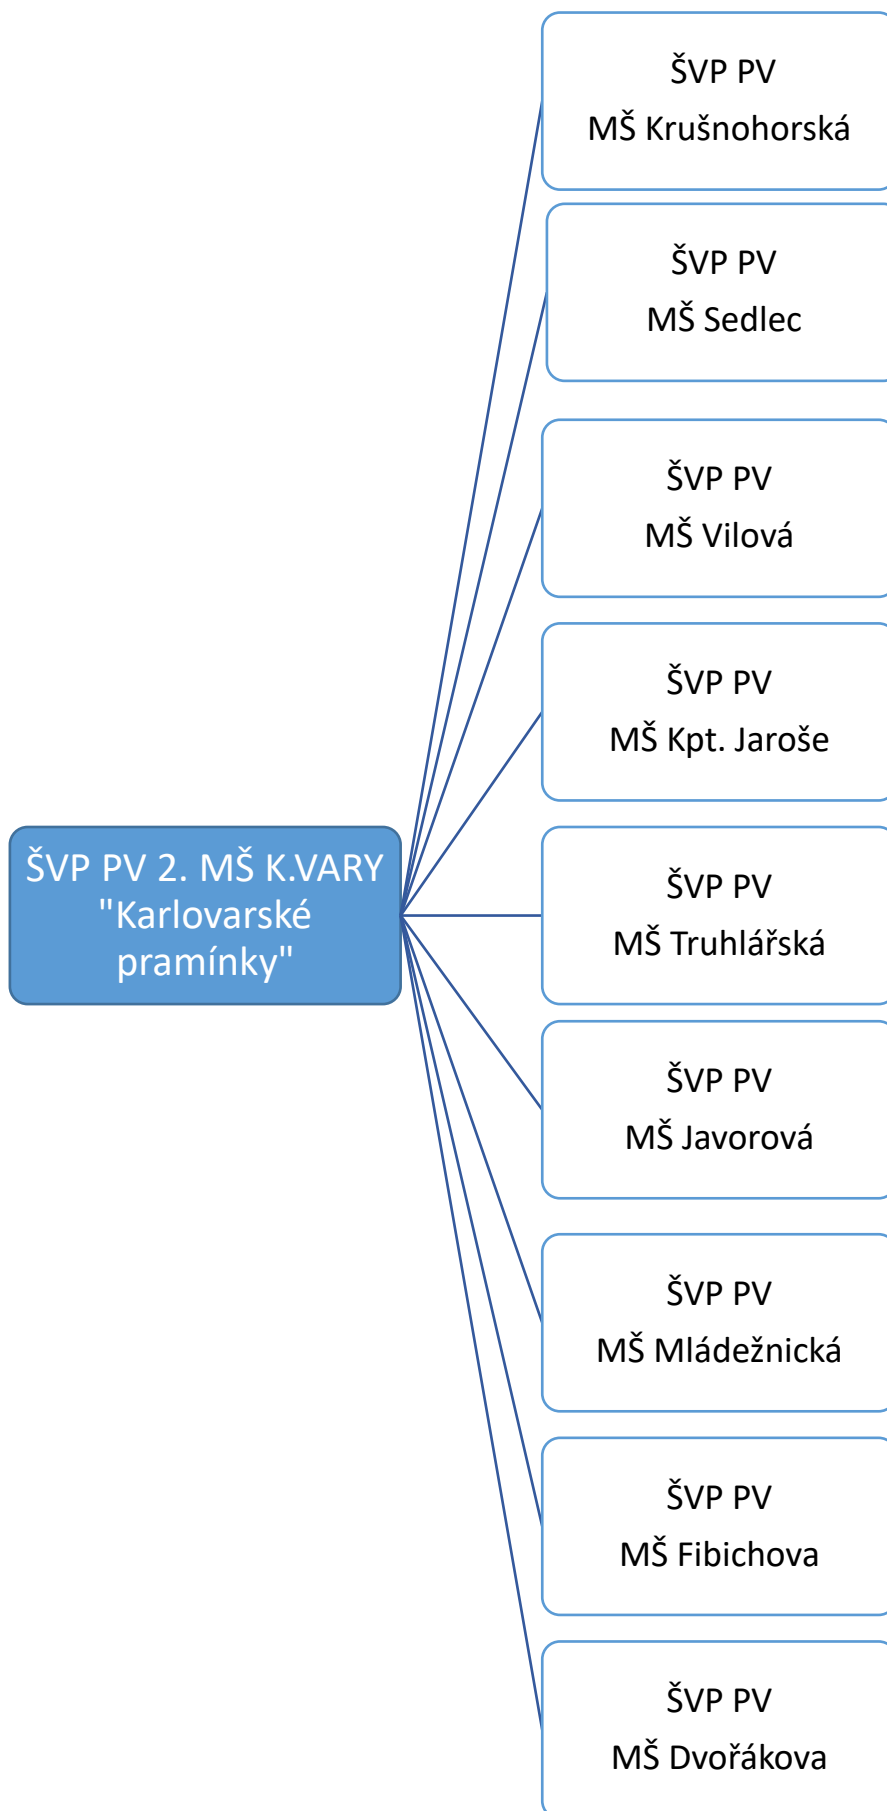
ŠVP PV 2. MŠ K.VARY "Karlovarské pramínky"

ŠVP PV
MŠ Krušnohorská

ŠVP PV
MŠ Sedlec

ŠVP PV
MŠ Vilová

ŠVP PV
MŠ Kpt. Jaroše

ŠVP PV
MŠ Truhlářská

ŠVP PV
MŠ Javorová

ŠVP PV
MŠ Mládežnická

ŠVP PV
MŠ Fibichova

ŠVP PV
MŠ Dvořákova